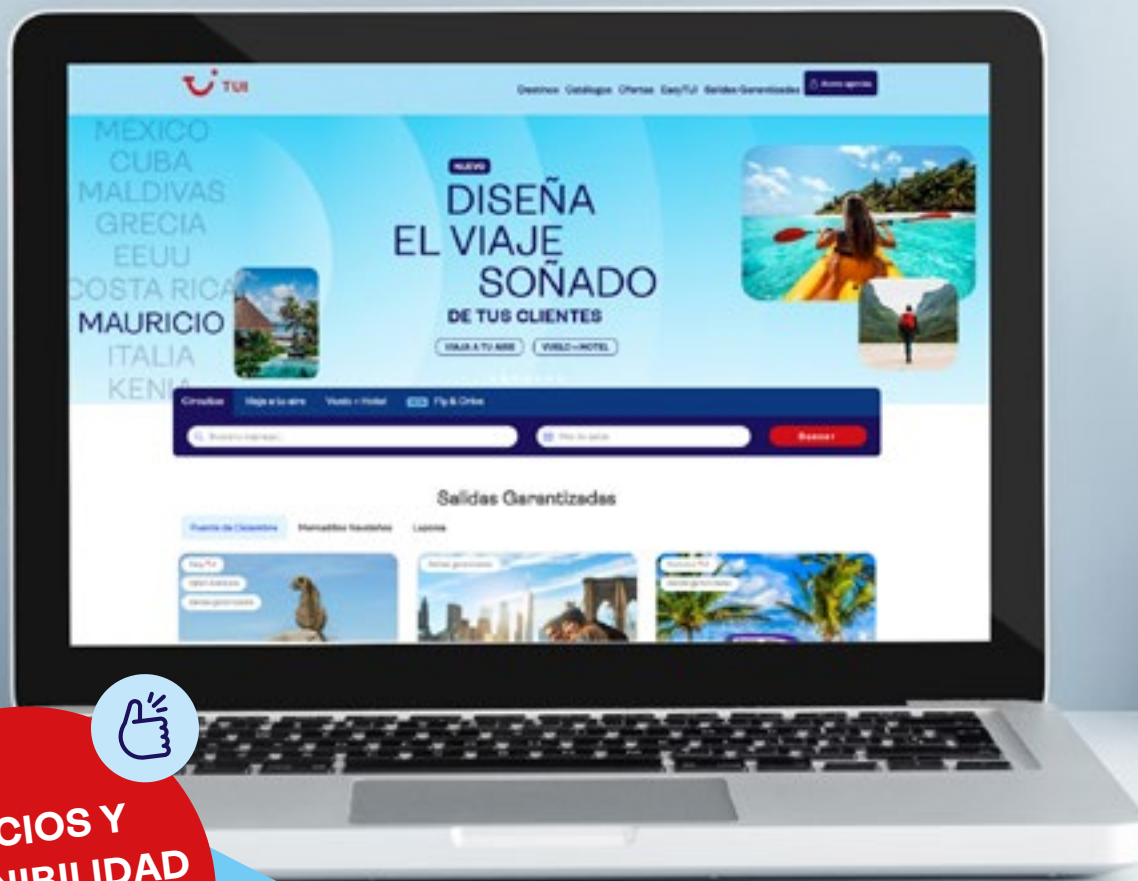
TUI

Destinos Catálogos Ofertas Easy/TUI Salidas Garantizadas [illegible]

MEXICO
CUBA
MALDIVAS
GRECIA
EEUU
COSTA RICA
MAURICIO
ITALIA
KENIA

NUEVO

DISEÑA
EL VIAJE
SOÑADO
DE TUS CLIENTES

VIAJA A TU AIRE VUELO + HOTEL

Circuitos Viaje a tu aire Vuelo + Hotel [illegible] Fly & Drive

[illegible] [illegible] Buscar

Salidas Garantizadas

Puente de Diciembre Mercadillos Navideños Lejanos

Easy/TUI
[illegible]
Salida garantizada

Salida garantizada

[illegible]
Salida garantizada

CIOS Y
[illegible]IBILIDAD